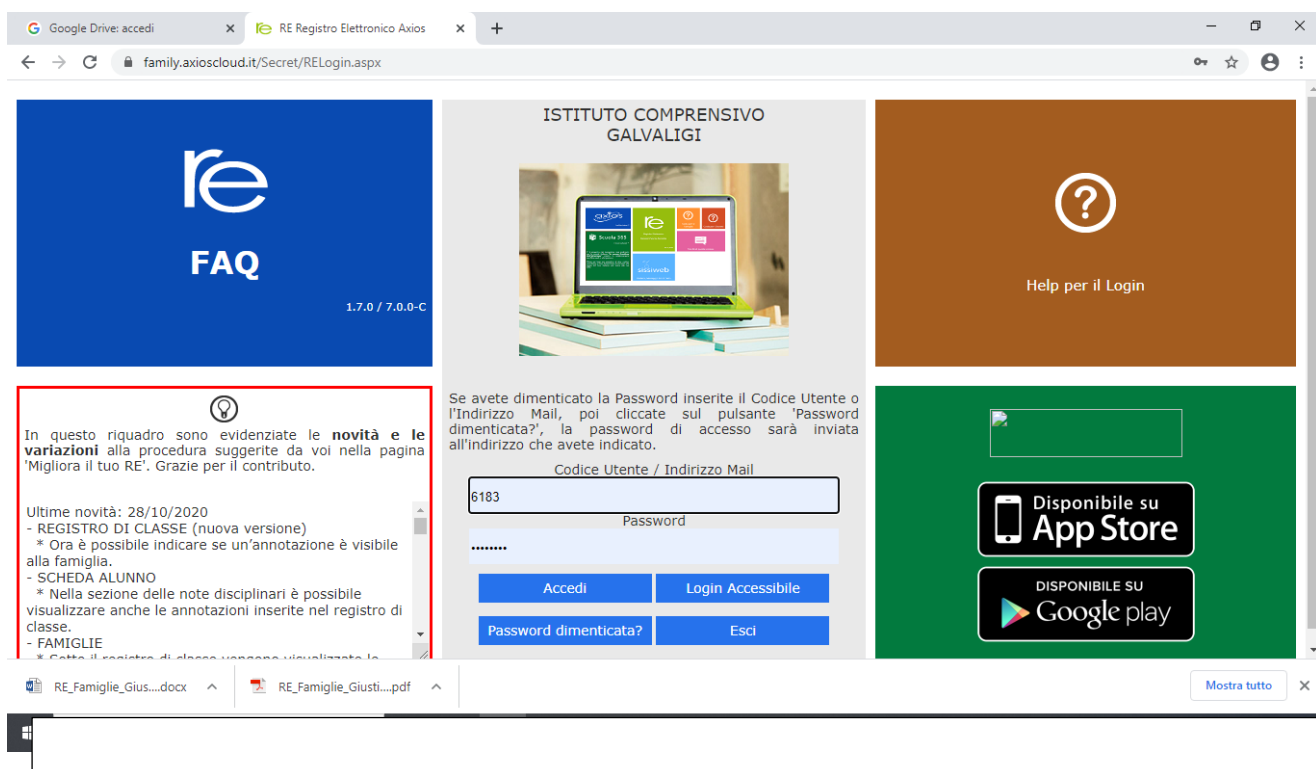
Google Drive: accedi
RE Registro Elettronico Axios
family.axioscloud.it/Secret/RELogin.aspx

re
FAQ
1.7.0 / 7.0.0-C

ISTITUTO COMPRENSIVO GALVALIGI

Help per il Login

In questo riquadro sono evidenziate le novità e le variazioni alla procedura suggerite da voi nella pagina 'Migliora il tuo RE'. Grazie per il contributo.

Ultime novità: 28/10/2020
- REGISTRO DI CLASSE (nuova versione)
* Ora è possibile indicare se un'annotazione è visibile alla famiglia.
- SCHEDA ALUNNO
* Nella sezione delle note disciplinari è possibile visualizzare anche le annotazioni inserite nel registro di classe.
- FAMIGLIE
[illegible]

Se avete dimenticato la Password inserite il Codice Utente o l'Indirizzo Mail, poi cliccate sul pulsante 'Password dimenticata?', la password di accesso sarà inviata all'indirizzo che avete indicato.

Codice Utente / Indirizzo Mail
6183
Password
•••••••
Accedi
Login Accessibile
Password dimenticata?
Esci

Disponibile su
App Store
DISPONIBILE SU
Google play

RE_Famiglie_Gius....docx
RE_Famiglie_Giusti....pdf
Mostra tutto